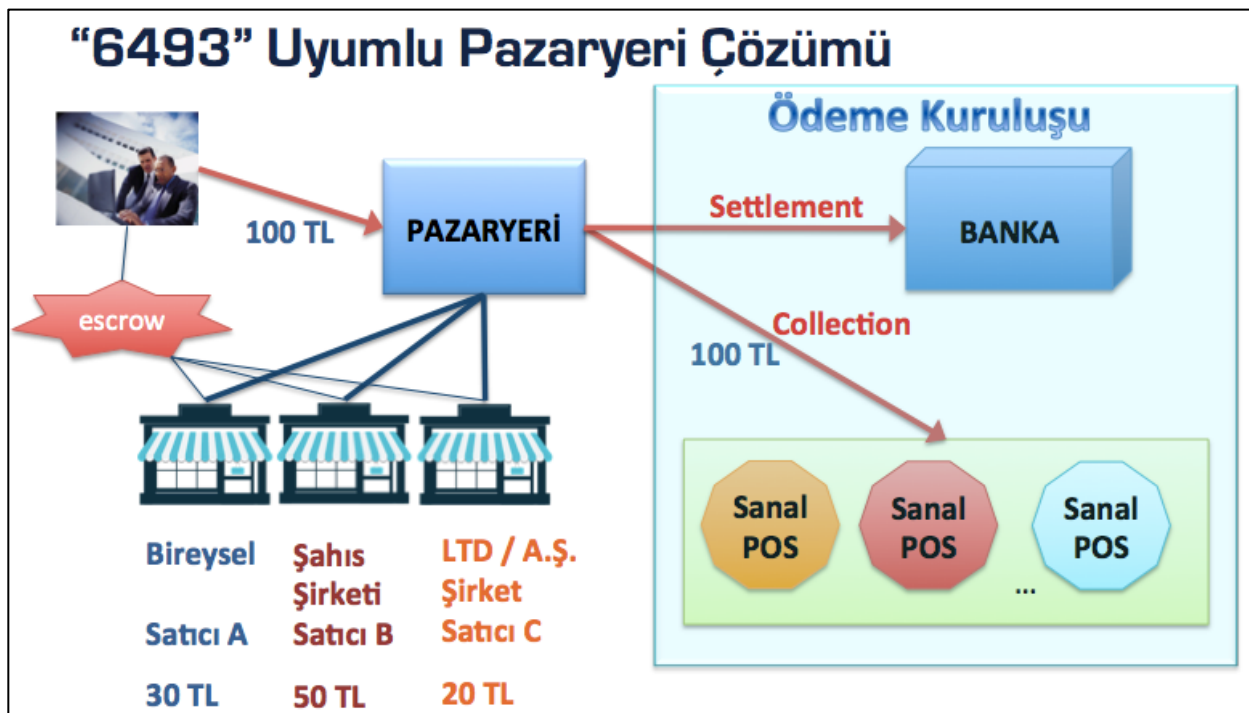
“6493” Uyumlu Pazaryeri Çözümü

Ödeme Kuruluşu

100 TL

PAZARYERİ

Settlement

BANKA

escrow

Collection

100 TL

Sanal POS

Sanal POS

Sanal POS

...

Bireysel

Satıcı A

30 TL

Şahıs Şirketi

Satıcı B

50 TL

LTD / A.Ş. Şirket

Satıcı C

20 TL